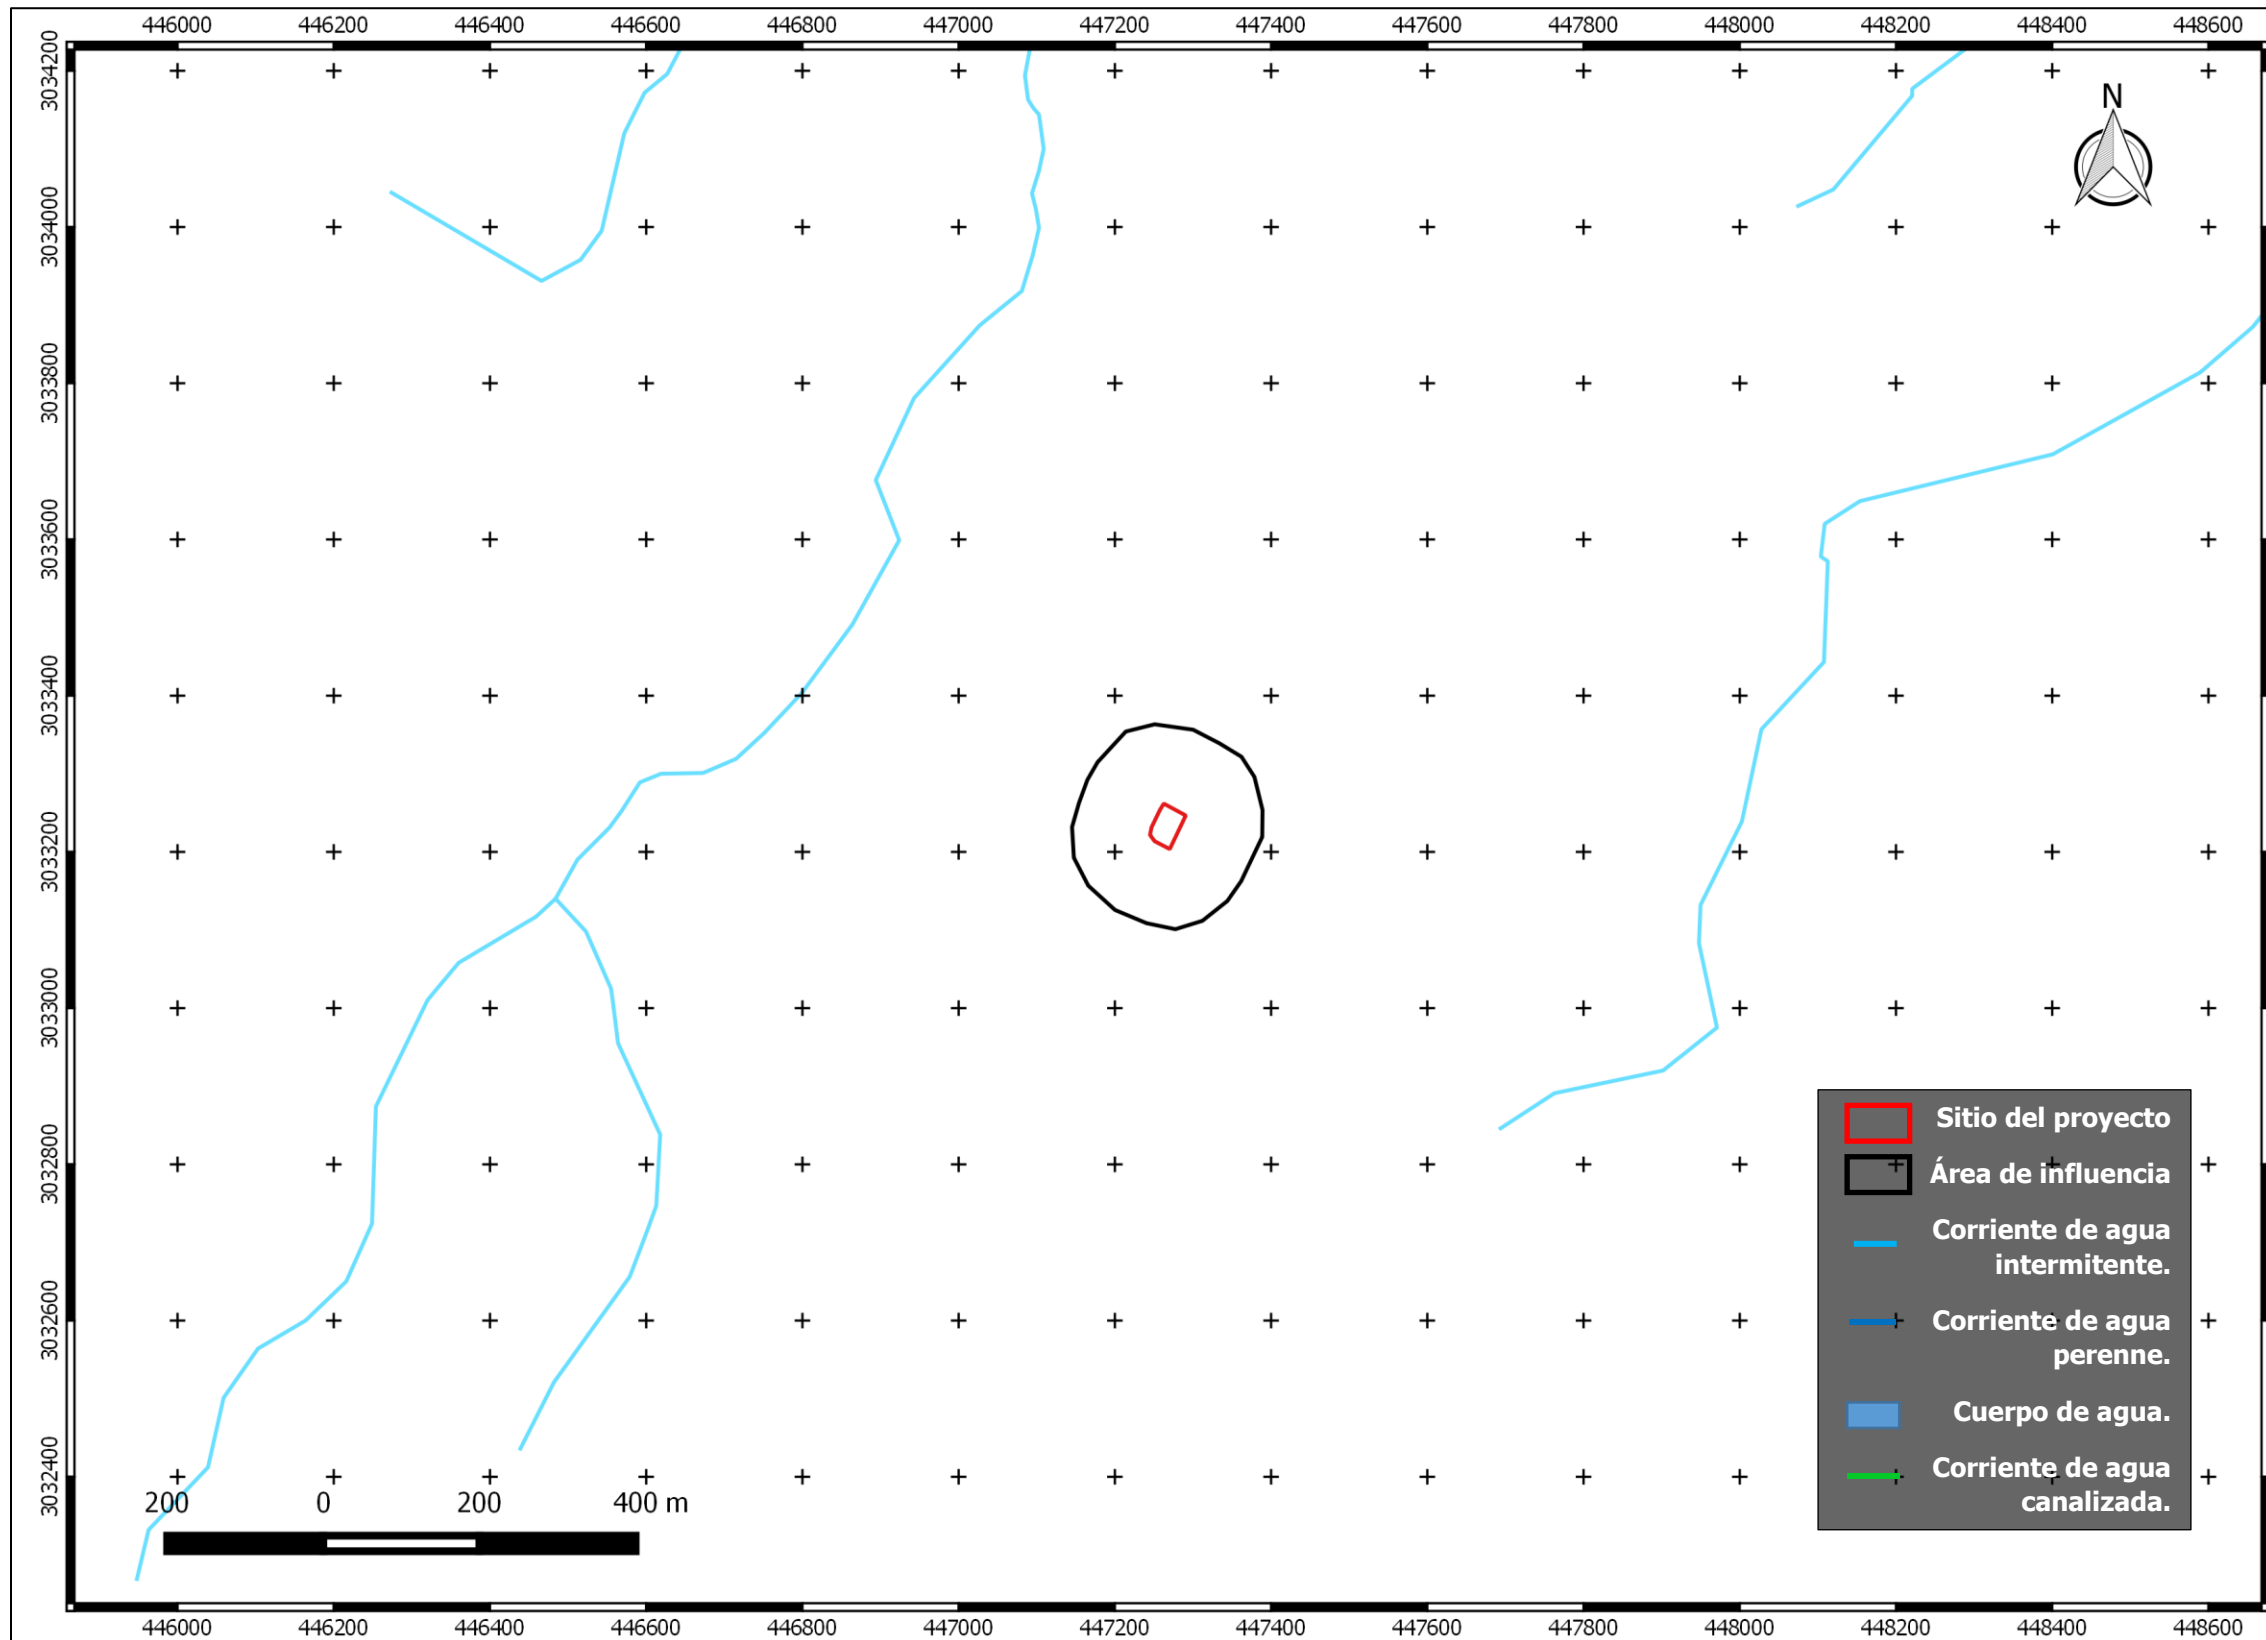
446000 446200 446400 446600 446800 447000 447200 447400 447600 447800 448000 448200 448400 448600

3034200
3034000
3033800
3033600
3033400
3033200
3033000
3032800
3032600
3032400

N

Sitio del proyecto
Área de influencia
Corriente de agua intermitente.
Corriente de agua perenne.
Cuerpo de agua.
Corriente de agua canalizada.

200 0 200 400 m

446000 446200 446400 446600 446800 447000 447200 447400 447600 447800 448000 448200 448400 448600